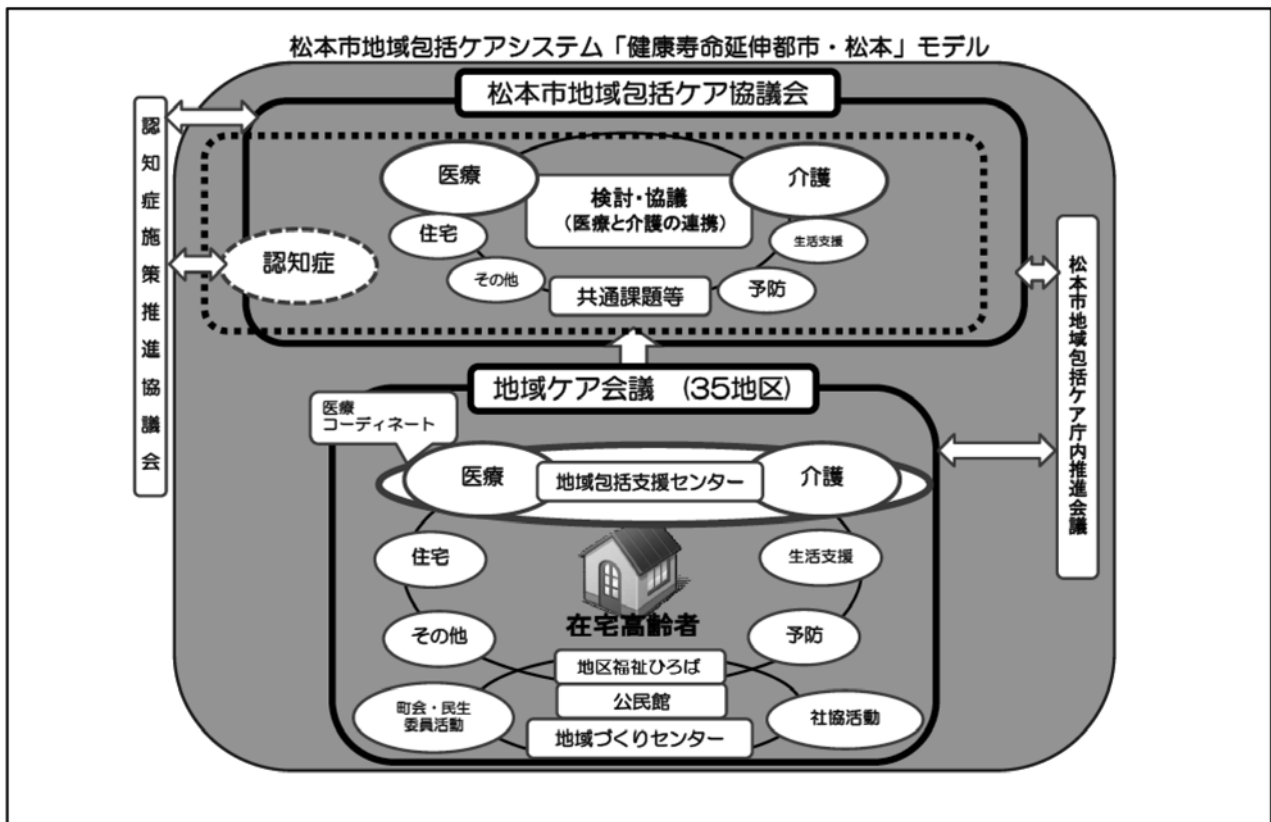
松本市地域包括ケアシステム「健康寿命延伸都市・松本」モデル

認知症施策推進協議会

松本市地域包括ケア協議会

医療

介護

検討・協議
（医療と介護の連携）

住宅

生活支援

認知症

その他

共通課題等

予防

松本市地域包括ケア庁内推進会議

地域ケア会議 （35地区）

医療
コーディネート

医療

地域包括支援センター

介護

住宅

生活支援

その他

在宅高齢者

予防

地区福祉ひろば

公民館

町会・民生
委員活動

地域づくりセンター

社協活動